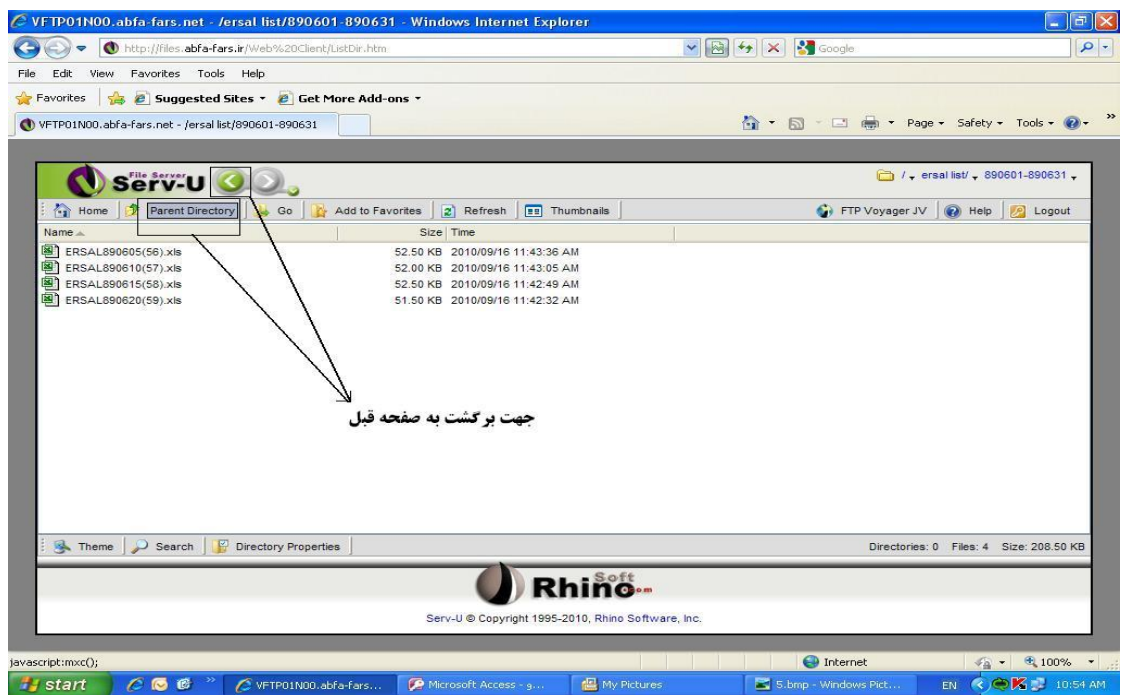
VFTP01N00.abfa-fars.net - /ersal list/890601-890631 - Windows Internet Explorer

http://files.abfa-fars.ir/Web%20Client/ListDir.htm

Google

File Edit View Favorites Tools Help

Favorites | Suggested Sites ▾ | Get More Add-ons ▾

VFTP01N00.abfa-fars.net - /ersal list/890601-890631

Page ▾ Safety ▾ Tools ▾

File Server Serv-U

/ ▾ ersal list/ ▾ 890601-890631 ▾

Home | Parent Directory | Go | Add to Favorites | Refresh | Thumbnails | FTP Voyager JV | Help | Logout

| Name | Size | Time |
|---|---|---|
| ERSAL890605(56).xls | 52.50 KB | 2010/09/16 11:43:36 AM |
| ERSAL890610(57).xls | 52.00 KB | 2010/09/16 11:43:05 AM |
| ERSAL890615(58).xls | 52.50 KB | 2010/09/16 11:42:49 AM |
| ERSAL890620(59).xls | 51.50 KB | 2010/09/16 11:42:32 AM |

جهت برگشت به صفحه قبل

Theme | Search | Directory Properties

Directories: 0 Files: 4 Size: 208.50 KB

RhinoSoft.com

Serv-U © Copyright 1995-2010, Rhino Software, Inc.

javascript:mxc();

Internet

100%

start | VFTP01N00.abfa-fars... | Microsoft Access - g... | My Pictures | 5.bmp - Windows Pict... | EN | 10:54 AM